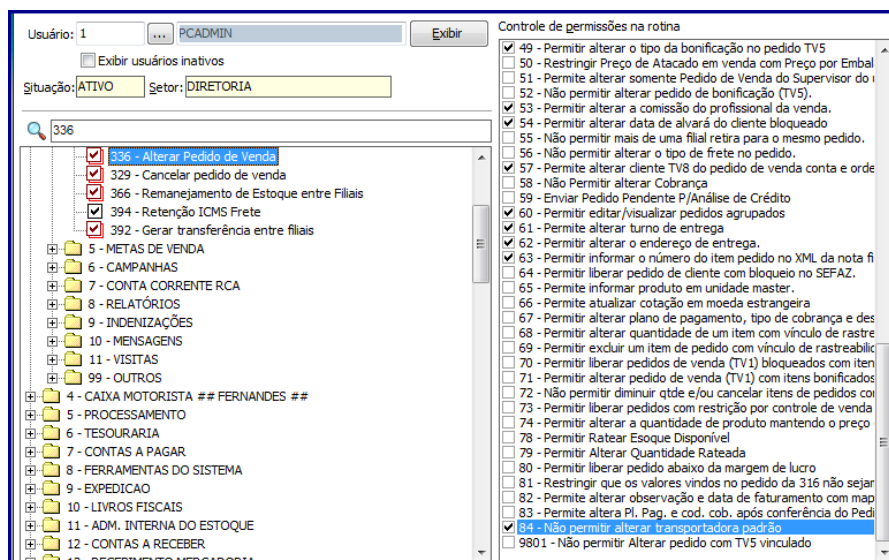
Usuário: 1 ... PCADMIN Exibir

Exibir usuários inativos

Situação: ATIVO Setor: DIRETORIA

336

336 - Alterar Pedido de Venda
329 - Cancelar pedido de venda
366 - Remanejamento de Estoque entre Filiais
394 - Retenção ICMS Frete
392 - Gerar transferência entre filiais
5 - METAS DE VENDA
6 - CAMPANHAS
7 - CONTA CORRENTE RCA
8 - RELATÓRIOS
9 - INDENIZAÇÕES
10 - MENSAGENS
11 - VISITAS
99 - OUTROS
4 - CAIXA MOTORISTA ## FERNANDES ##
5 - PROCESSAMENTO
6 - TESOURARIA
7 - CONTAS A PAGAR
8 - FERRAMENTAS DO SISTEMA
9 - EXPEDICAO
10 - LIVROS FISCAIS
11 - ADM. INTERNA DO ESTOQUE
12 - CONTAS A RECEBER
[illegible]

Controle de permissões na rotina

49 - Permitir alterar o tipo da bonificação no pedido TV5
50 - Restringir Preço de Atacado em venda com Preço por Embal
51 - Permite alterar somente Pedido de Venda do Supervisor do
52 - Não permitir alterar pedido de bonificação (TV5).
53 - Permitir alterar a comissão do profissional da venda.
54 - Permitir alterar data de alvará do cliente bloqueado
55 - Não permitir mais de uma filial retira para o mesmo pedido.
56 - Não permitir alterar o tipo de frete no pedido.
57 - Permite alterar cliente TV8 do pedido de venda conta e orde
58 - Não Permitir alterar Cobrança
59 - Enviar Pedido Pendente P/Análise de Crédito
60 - Permitir editar/visualizar pedidos agrupados
61 - Permite alterar turno de entrega
62 - Permitir alterar o endereço de entrega.
63 - Permitir informar o número do item pedido no XML da nota fi
64 - Permitir liberar pedido de cliente com bloqueio no SEFAZ.
65 - Permitir informar produto em unidade master.
66 - Permite atualizar cotação em moeda estrangeira
67 - Permitir alterar plano de pagamento, tipo de cobrança e des
68 - Permitir alterar quantidade de um item com vínculo de rastre
69 - Permitir excluir um item de pedido com vínculo de rastreabili
70 - Permitir liberar pedidos de venda (TV1) bloqueados com iten
71 - Permitir alterar pedido de venda (TV1) com itens bonificados
72 - Não permitir diminuir qtde e/ou cancelar itens de pedidos co
73 - Permitir liberar pedidos com restrição por controle de venda
74 - Permitir alterar a quantidade de produto mantendo o preço
78 - Permitir Ratear Esoque Disponível
79 - Permitir Alterar Quantidade Rateada
80 - Permitir liberar pedido abaixo da margem de lucro
81 - Restringir que os valores vindos no pedido da 316 não sejar
82 - Permite alterar observação e data de faturamento com map
83 - Permitir altera Pl. Pag. e cod. cob. após conferência do Pedi
84 - Não permitir alterar transportadora padrão
9801 - Não permitir Alterar pedido com TV5 vinculado